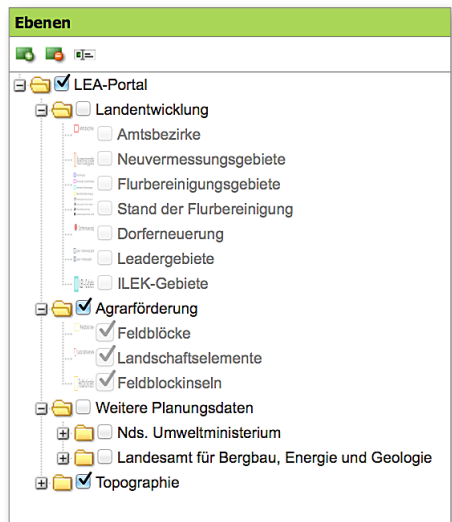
Ebenen

LEA-Portal
Landentwicklung
Amtsbezirke
Neuvermessungsgebiete
Flurbereinigungsgebiete
Stand der Flurbereinigung
Dorferneuerung
Leadergebiete
ILEK-Gebiete
Agrarförderung
Feldblöcke
Landschaftselemente
Feldblockinseln
Weitere Planungsdaten
Nds. Umweltministerium
Landesamt für Bergbau, Energie und Geologie
Topographie